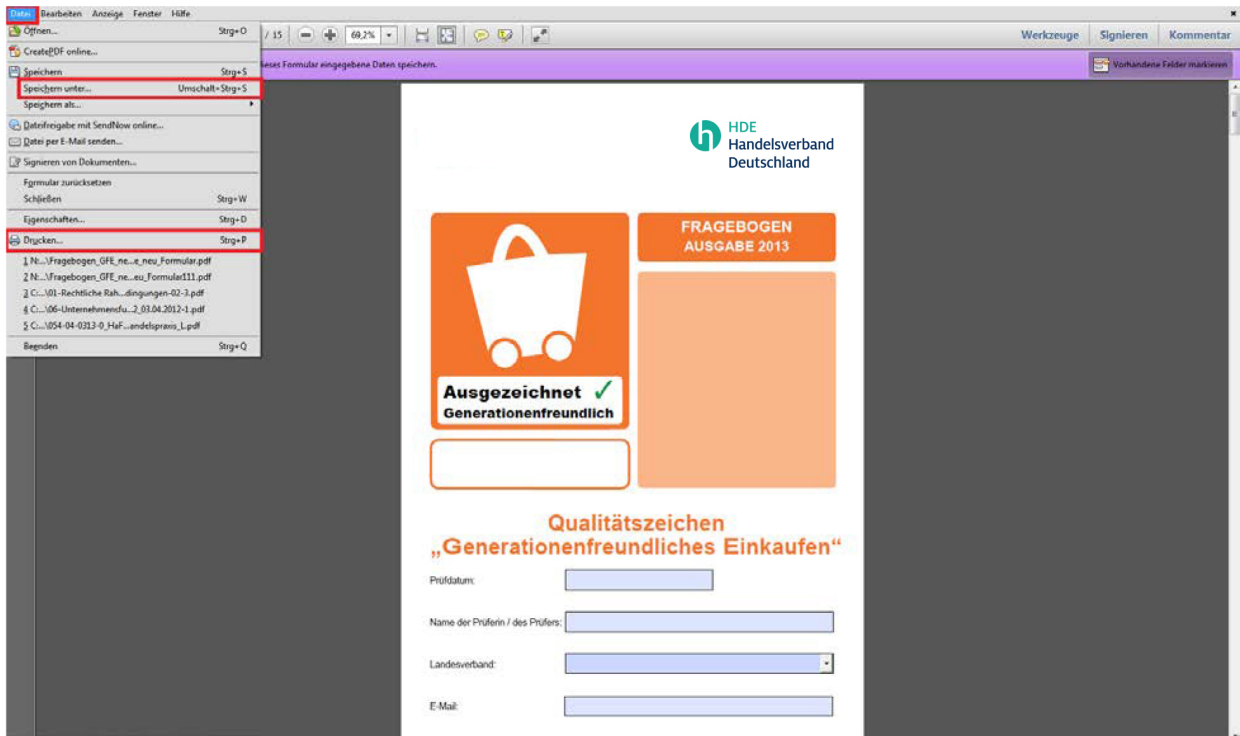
Datei Bearbeiten Anzeige Fenster Hilfe

Öffnen... Strg+O
CreatePDF online...
Speichern Strg+S
Speichern unter... Umschalt+Strg+S
Speichern als...
Dateifreigabe mit SendNow online...
Datei per E-Mail senden...
Signieren von Dokumenten...
Formular zurücksetzen
Schließen Strg+W
Eigenschaften... Strg+D
Drucken... Strg+P
1 N:...\Fragebogen_GFE_ne...e_neu_Formular.pdf
2 N:...\Fragebogen_GFE_ne...eu_Formular111.pdf
3 C:...\01-Rechtliche Rah...dingungen-02-3.pdf
4 C:...\06-Unternehmensfu...2_03.04.2012-1.pdf
5 C:...\054-04-0313-0_HaF...andelspraxis_L.pdf
Beenden Strg+Q

/ 15 69,2%

Werkzeuge Signieren Kommentar

ieses Formular eingegebene Daten speichern.

Vorhandene Felder markieren

HDE
Handelsverband
Deutschland

FRAGEBOGEN
AUSGABE 2013

Ausgezeichnet ✓
Generationenfreundlich

Qualitätszeichen
„Generationenfreundliches Einkaufen“

Prüfdatum:

Name der Prüferin / des Prüfers:

Landesverband:

E-Mail: